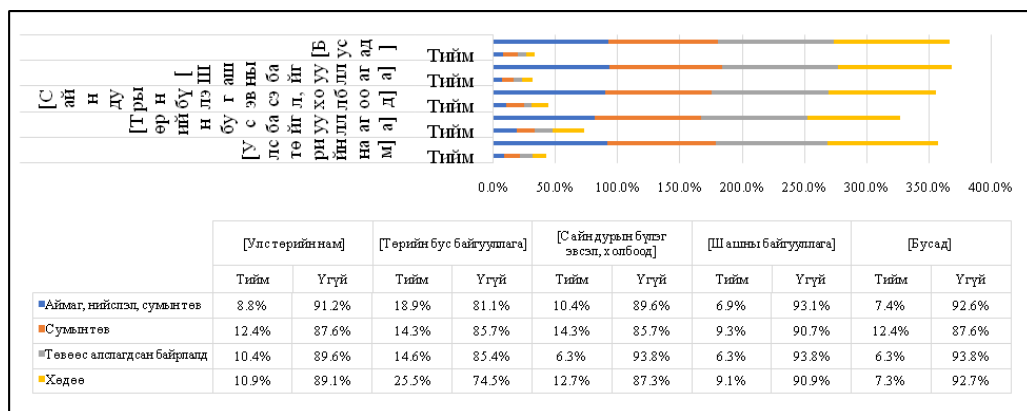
[Сайн дурын бүлэг эвсэл, холбоод]
[Төрийн бус байгууллага]
[Шашны байгууллага]
[Улс төрийн нам]
[Бусад]

Тийм
Тийм
Тийм
Тийм
Тийм

0.0% 50.0% 100.0% 150.0% 200.0% 250.0% 300.0% 350.0% 400.0%

| | [Улс төрийн нам] | | [Төрийн бус байгууллага] | | [Сайн дурын бүлэг эвсэл, холбоод] | | [Шашны байгууллага] | | [Бусад] | |
|---|---|---|---|---|---|---|---|---|---|---|
| | Тийм | Үгүй | Тийм | Үгүй | Тийм | Үгүй | Тийм | Үгүй | Тийм | Үгүй |
| Аймаг, нийслэл, сумын төв | 8.8% | 91.2% | 18.9% | 81.1% | 10.4% | 89.6% | 6.9% | 93.1% | 7.4% | 92.6% |
| Сумын төв | 12.4% | 87.6% | 14.3% | 85.7% | 14.3% | 85.7% | 9.3% | 90.7% | 12.4% | 87.6% |
| Төвөөс алслагдсан байрлалд | 10.4% | 89.6% | 14.6% | 85.4% | 6.3% | 93.8% | 6.3% | 93.8% | 6.3% | 93.8% |
| Хөдөө | 10.9% | 89.1% | 25.5% | 74.5% | 12.7% | 87.3% | 9.1% | 90.9% | 7.3% | 92.7% |